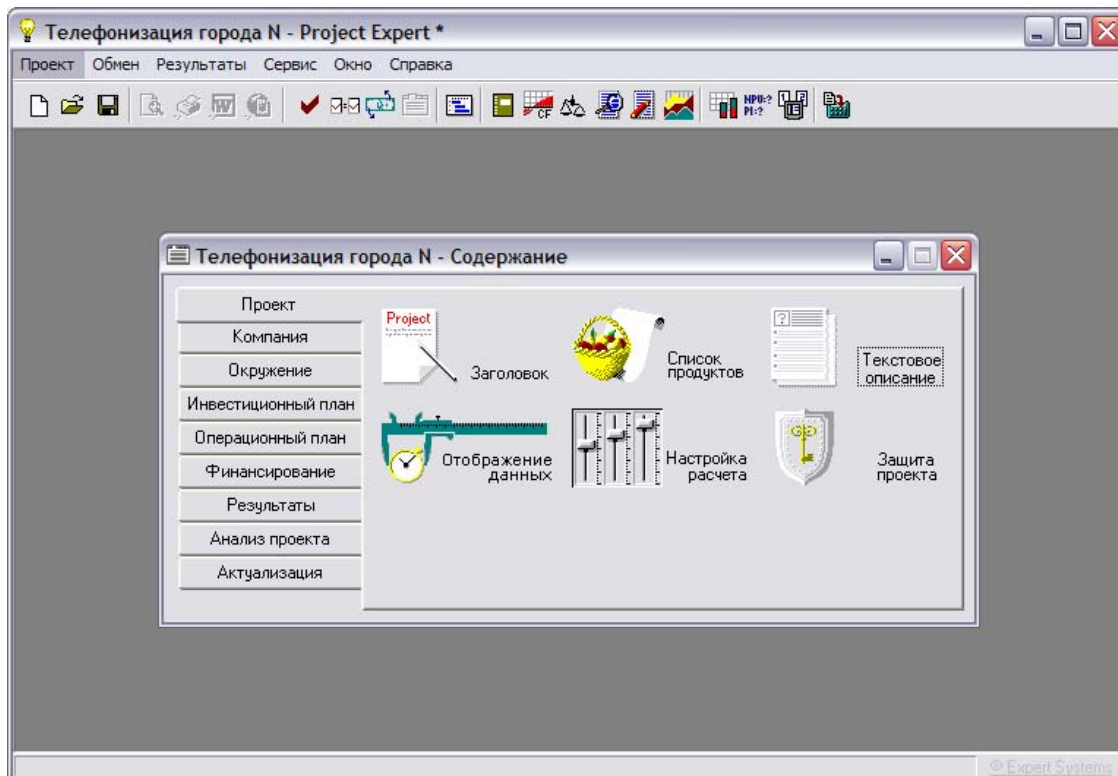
Телефонизация города N - Project Expert *

Проект Обмен Результаты Сервис Окно Справка

NPV=? PI=?

Телефонизация города N - Содержание

Проект
Компания
Окружение
Инвестиционный план
Операционный план
Финансирование
Результаты
Анализ проекта
Актуализация

Project

Заголовок

Список продуктов

Текстовое описание

Отображение данных

Настройка расчета

Защита проекта

© Expert Systems